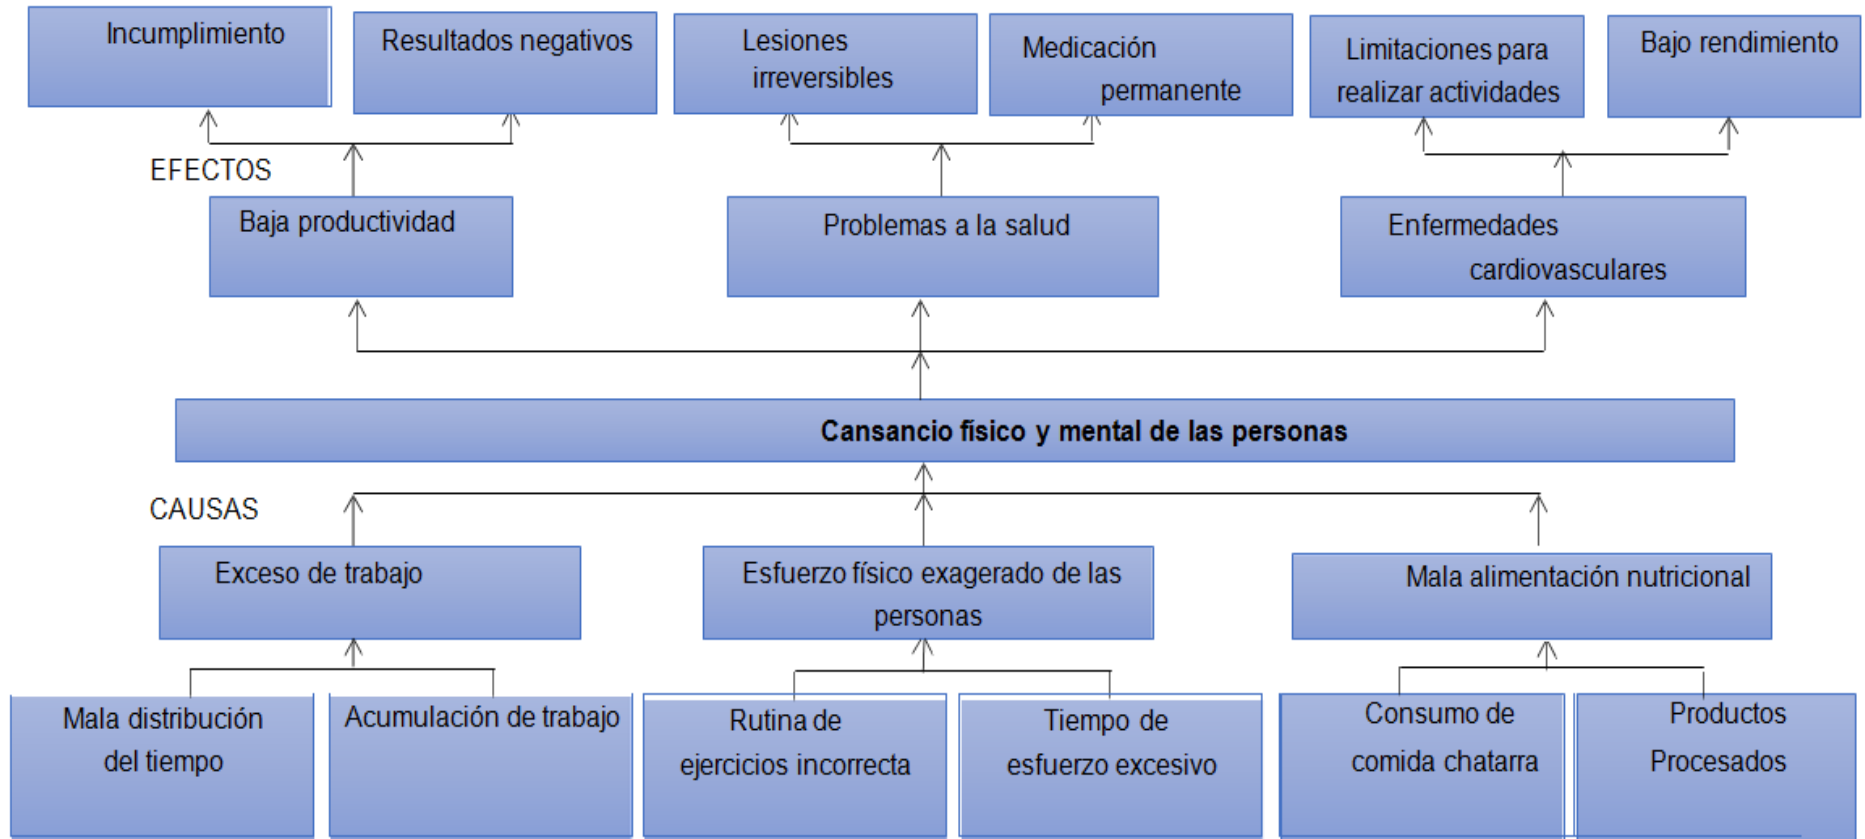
Incumplimiento

Resultados negativos

Lesiones irreversibles

Medicación permanente

Limitaciones para realizar actividades

Bajo rendimiento

EFECTOS

Baja productividad

Problemas a la salud

Enfermedades cardiovasculares

**Cansancio físico y mental de las personas**

CAUSAS

Exceso de trabajo

Esfuerzo físico exagerado de las personas

Mala alimentación nutricional

Mala distribución del tiempo

Acumulación de trabajo

Rutina de ejercicios incorrecta

Tiempo de esfuerzo excesivo

Consumo de comida chatarra

Productos Procesados